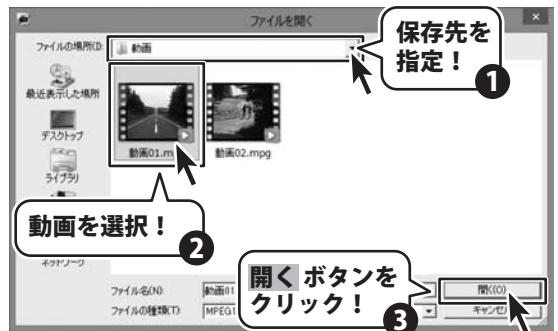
ファイルを開く

ファイルの場所(I): 動画

保存先を指定！

1

最近表示した場所

デスクトップ

ライブラリ

動画01.m

動画02.mpg

動画を選択！

2

ネットワーク

ファイル名(N): 動画01

ファイルの種類(T): MPEG1

開く ボタンをクリック！

3

開く(O)

キャンセ